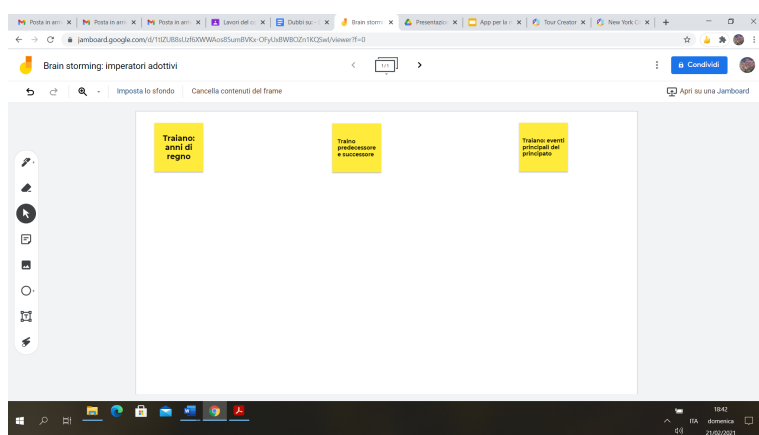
Posta in arri ×
Posta in arri ×
Posta in arri ×
Lavori del c ×
Dubbi su ×
Brain storm ×
Presentazio ×
App per la ×
Tour Creator ×
New York C ×
+

jamboard.google.com/d/1tlZUB8sUzf6XWWAos8SumBVKx-OFyUsBWBOZn1KQSwI/viewer?f=0

Brain storming: imperatori adottivi

1/1

Condividi

Imposta lo sfondo
Cancella contenuti del frame
Apri su una Jamboard

Traiano: anni di regno

Traino predecessore e successore

Traiano: eventi principali del principato

ITA
18:42
domenica
21/02/2021